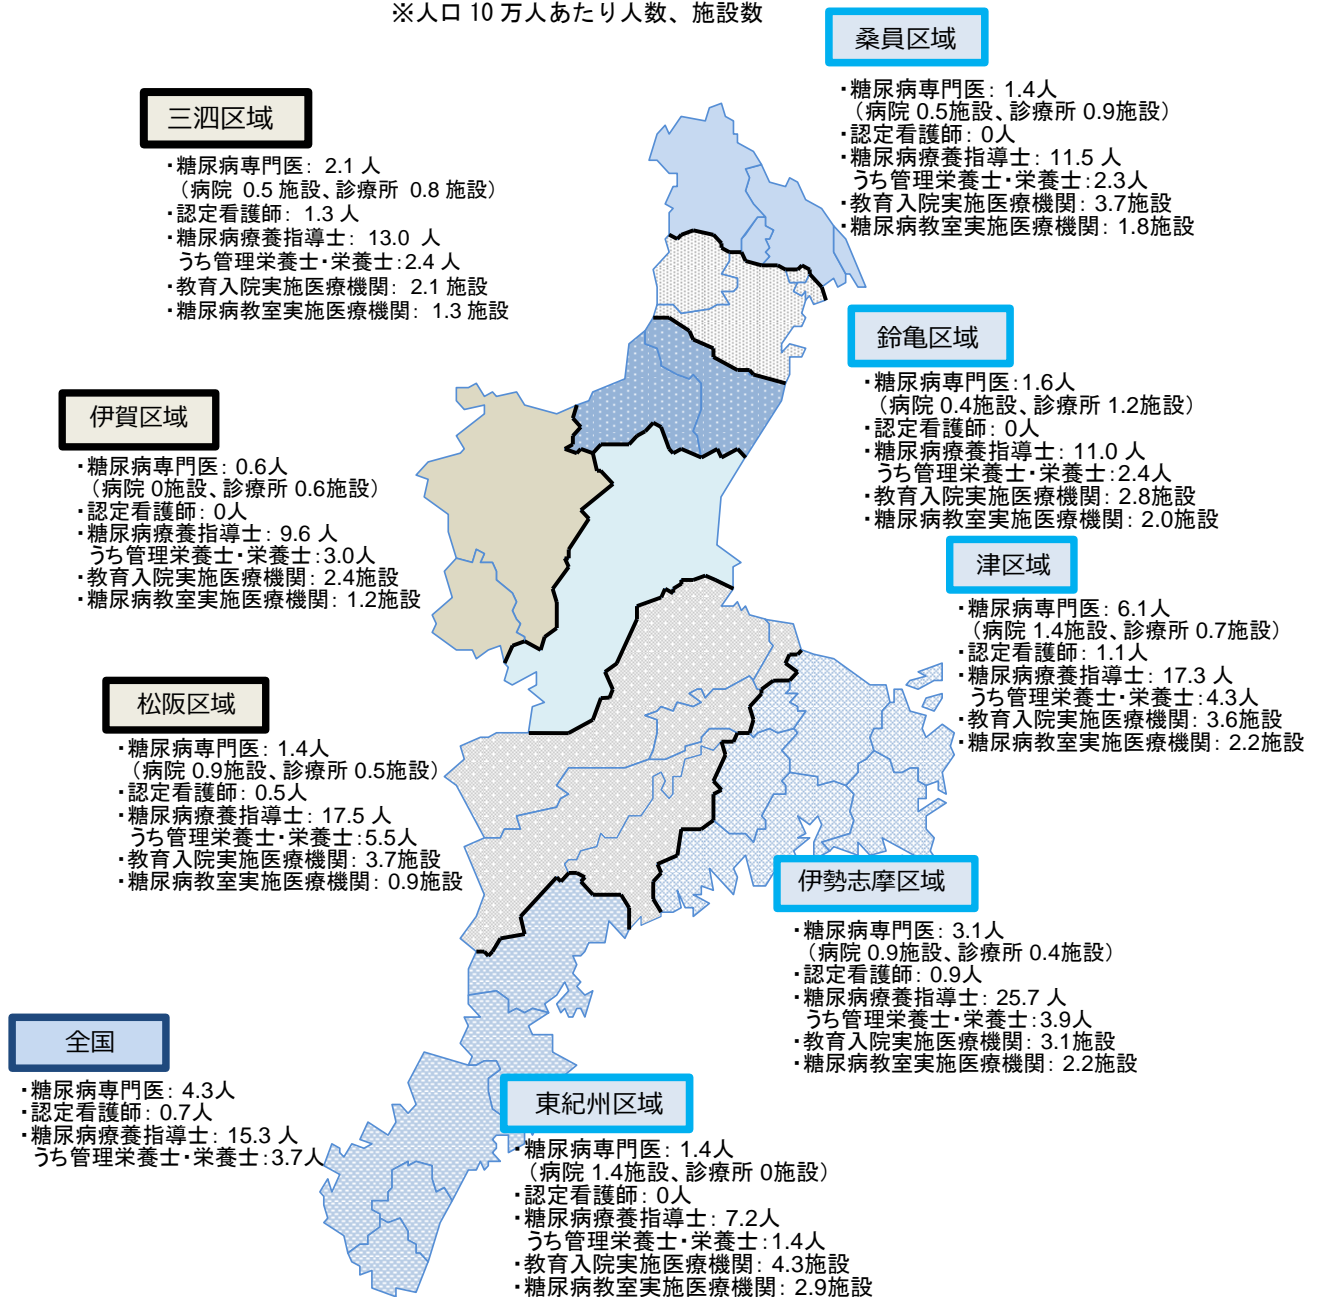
※人口 10 万人あたり人数、施設数

桑員区域
・糖尿病専門医：1.4人
（病院 0.5施設、診療所 0.9施設）
・認定看護師：0人
・糖尿病療養指導士：11.5 人
うち管理栄養士・栄養士：2.3人
・教育入院実施医療機関：3.7施設
・糖尿病教室実施医療機関：1.8施設

三泗区域
・糖尿病専門医： 2.1 人
（病院 0.5 施設、診療所 0.8 施設）
・認定看護師： 1.3 人
・糖尿病療養指導士： 13.0 人
うち管理栄養士・栄養士：2.4 人
・教育入院実施医療機関： 2.1 施設
・糖尿病教室実施医療機関： 1.3 施設

鈴亀区域
・糖尿病専門医：1.6人
（病院 0.4施設、診療所 1.2施設）
・認定看護師：0人
・糖尿病療養指導士：11.0 人
うち管理栄養士・栄養士：2.4人
・教育入院実施医療機関：2.8施設
・糖尿病教室実施医療機関：2.0施設

伊賀区域
・糖尿病専門医：0.6人
（病院 0施設、診療所 0.6施設）
・認定看護師：0人
・糖尿病療養指導士：9.6 人
うち管理栄養士・栄養士：3.0人
・教育入院実施医療機関：2.4施設
・糖尿病教室実施医療機関：1.2施設

津区域
・糖尿病専門医：6.1人
（病院 1.4施設、診療所 0.7施設）
・認定看護師：1.1人
・糖尿病療養指導士：17.3 人
うち管理栄養士・栄養士：4.3人
・教育入院実施医療機関：3.6施設
・糖尿病教室実施医療機関：2.2施設

松阪区域
・糖尿病専門医：1.4人
（病院 0.9施設、診療所 0.5施設）
・認定看護師：0.5人
・糖尿病療養指導士：17.5 人
うち管理栄養士・栄養士：5.5人
・教育入院実施医療機関：3.7施設
・糖尿病教室実施医療機関：0.9施設

伊勢志摩区域
・糖尿病専門医：3.1人
（病院 0.9施設、診療所 0.4施設）
・認定看護師：0.9人
・糖尿病療養指導士：25.7 人
うち管理栄養士・栄養士：3.9人
・教育入院実施医療機関：3.1施設
・糖尿病教室実施医療機関：2.2施設

全国
・糖尿病専門医：4.3人
・認定看護師：0.7人
・糖尿病療養指導士：15.3 人
うち管理栄養士・栄養士：3.7人

東紀州区域
・糖尿病専門医：1.4人
（病院 1.4施設、診療所 0施設）
・認定看護師：0人
・糖尿病療養指導士：7.2人
うち管理栄養士・栄養士：1.4人
・教育入院実施医療機関：4.3施設
・糖尿病教室実施医療機関：2.9施設